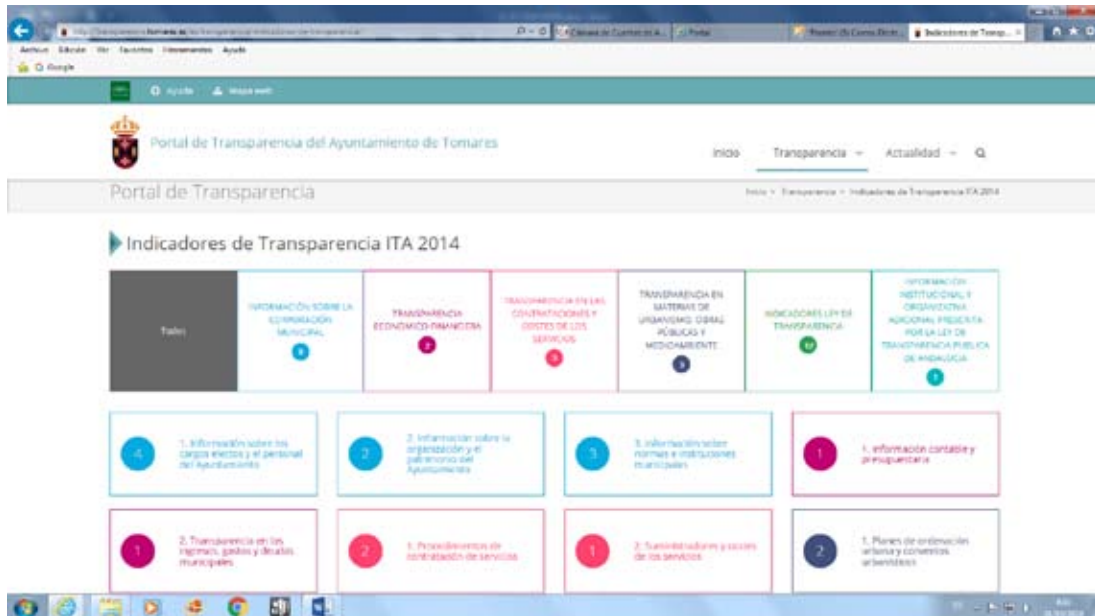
Archivo Edición Ver Favoritos Herramientas Ayuda

Google

Indicadores de Transp...

Ayuda Mapa web

Portal de Transparencia del Ayuntamiento de Tomares

Inicio Transparencia Actualidad

Portal de Transparencia

Inicio > Transparencia > Indicadores de Transparencia ITA 2014

Indicadores de Transparencia ITA 2014

Todos

INFORMACIÓN SOBRE LA CORPORACIÓN MUNICIPAL
9

TRANSPARENCIA ECONÓMICO-FINANCIERA
2

TRANSPARENCIA EN LAS CONTRATACIONES Y COSTES DE LOS SERVICIOS
3

TRANSPARENCIA EN MATERIAS DE URBANISMO, OBRAS PÚBLICAS Y MEDIOAMBIENTE
3

INDICADORES LEY DE TRANSPARENCIA
12

INFORMACIÓN INSTITUCIONAL Y ORGANIZATIVA ADICIONAL PREVISTA POR LA LEY DE TRANSPARENCIA PÚBLICA DE ANDALUCÍA
1

4
1. Información sobre los cargos electos y el personal del Ayuntamiento

2
2. Información sobre la organización y el patrimonio del Ayuntamiento

3
3. Información sobre normas e instituciones municipales

1
1. Información contable y presupuestaria

1
2. Transparencia en los ingresos, gastos y deudas municipales

2
1. Procedimientos de contratación de servicios

1
2. Suministradores y costes de los servicios

2
1. Planes de ordenación urbana y convenios urbanísticos